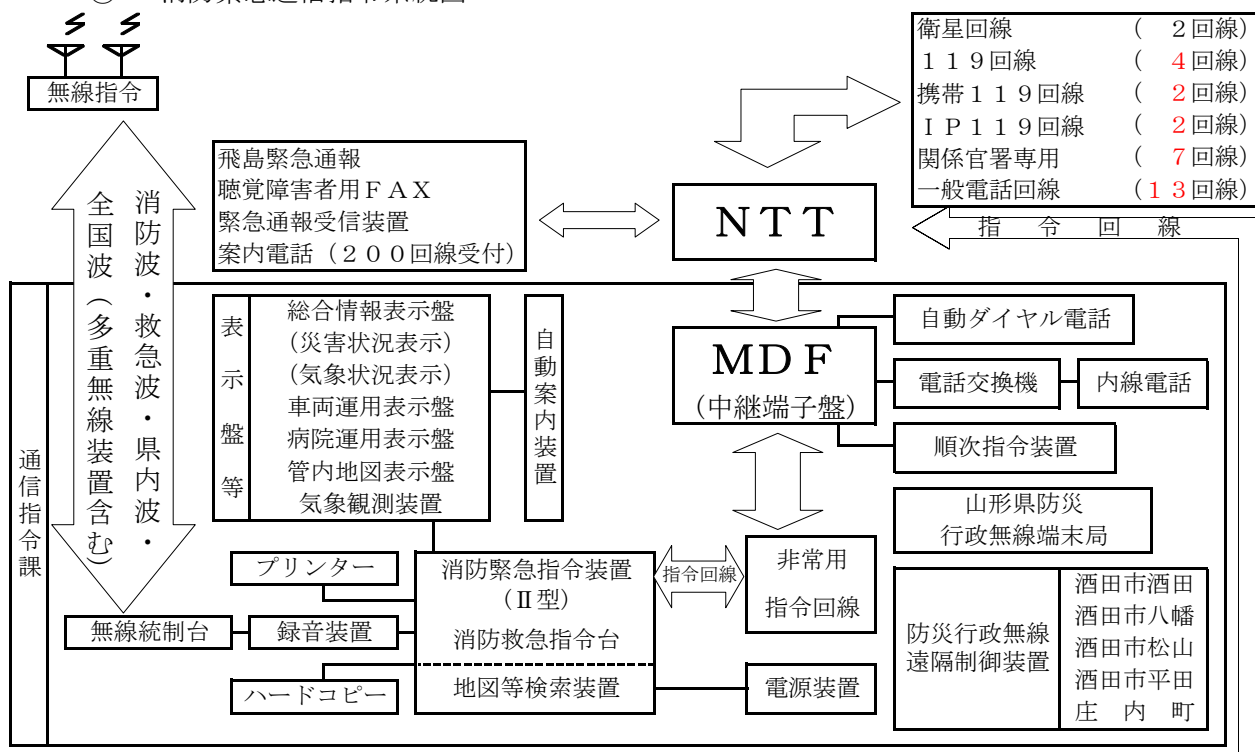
無線指令

全国波（多重無線装置含む）
消防波・救急波・県内波・

衛星回線 （ 2回線）
１１９回線 （ 4回線）
携帯１１９回線 （ 2回線）
ＩＰ１１９回線 （ 2回線）
関係官署専用 （ 7回線）
一般電話回線 （１３回線）

指 令 回 線

飛島緊急通報
聴覚障害者用ＦＡＸ
緊急通報受信装置
案内電話（２００回線受付）

ＮＴＴ

通信指令課

表示盤等

総合情報表示盤
（災害状況表示）
（気象状況表示）
車両運用表示盤
病院運用表示盤
管内地図表示盤
気象観測装置

自動案内装置

ＭＤＦ
（中継端子盤）

自動ダイヤル電話
電話交換機
内線電話
順次指令装置

山形県防災
行政無線端末局

プリンター
消防緊急指令装置
（Ⅱ型）
消防救急指令台
指令回線
非常用
指令回線

無線統制台
録音装置

ハードコピー
地図等検索装置
電源装置

防災行政無線
遠隔制御装置
酒田市酒田
酒田市八幡
酒田市松山
酒田市平田
庄 内 町